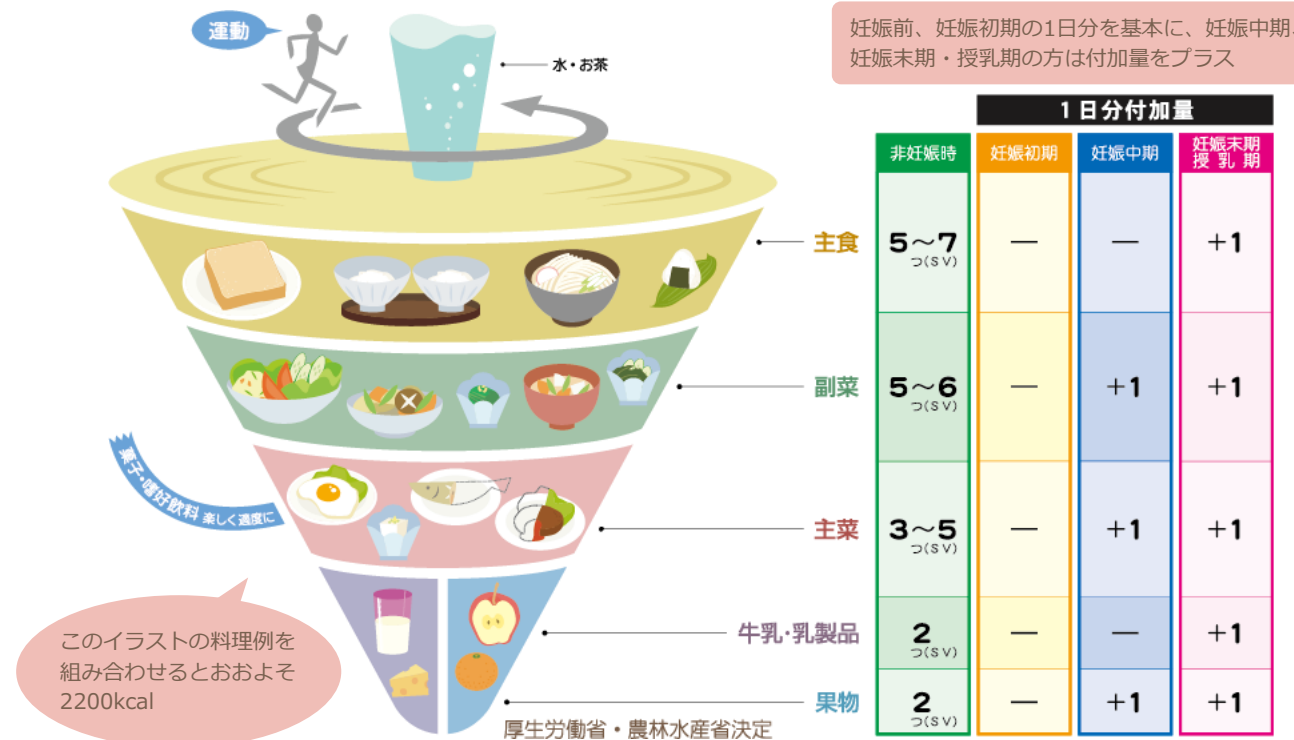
運動

水・お茶

妊娠前、妊娠初期の1日分を基本に、妊娠中期、妊娠末期・授乳期の方は付加量をプラス

1日分付加量

| | 非妊娠時 | 妊娠初期 | 妊娠中期 | 妊娠末期 授乳期 |
|---|---|---|---|---|
| 主食 | 5～7 つ(SV) | ― | ― | +1 |
| 副菜 | 5～6 つ(SV) | ― | +1 | +1 |
| 主菜 | 3～5 つ(SV) | ― | +1 | +1 |
| 牛乳・乳製品 | 2 つ(SV) | ― | ― | +1 |
| 果物 | 2 つ(SV) | ― | +1 | +1 |

菓子・嗜好飲料 楽しく適度に

このイラストの料理例を組み合わせるとおおよそ2200kcal

厚生労働省・農林水産省決定